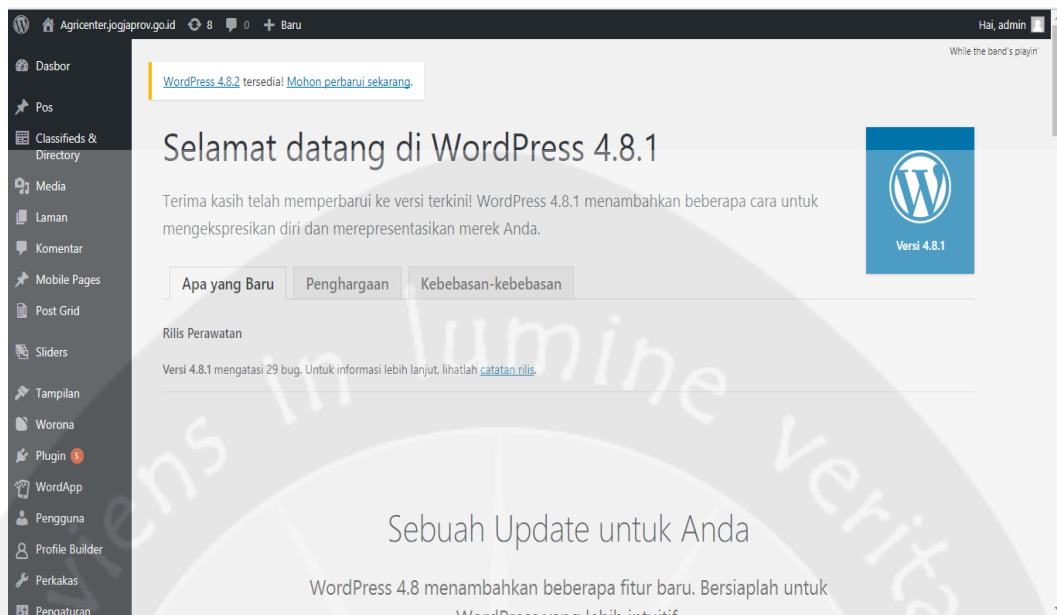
Agricenter.jogjaprov.go.id 8 0 + Baru

Hai, admin

While the band's playin'

Dasbor
Pos
Classifieds & Directory
Media
Laman
Komentar
Mobile Pages
Post Grid
Sliders
Tampilan
Worona
Plugin 5
WordApp
Pengguna
Profile Builder
Perkakas
Pengaturan

WordPress 4.8.2 tersedia! Mohon perbarui sekarang.

Selamat datang di WordPress 4.8.1

Terima kasih telah memperbarui ke versi terkini! WordPress 4.8.1 menambahkan beberapa cara untuk mengekspresikan diri dan merepresentasikan merek Anda.

Versi 4.8.1

Apa yang Baru | Penghargaan | Kebebasan-kebebasan

Rilis Perawatan

Versi 4.8.1 mengatasi 29 bug. Untuk informasi lebih lanjut, lihatlah catatan rilis.

Sebuah Update untuk Anda

WordPress 4.8 menambahkan beberapa fitur baru. Bersiaplah untuk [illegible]

Fiens in lumine veritas